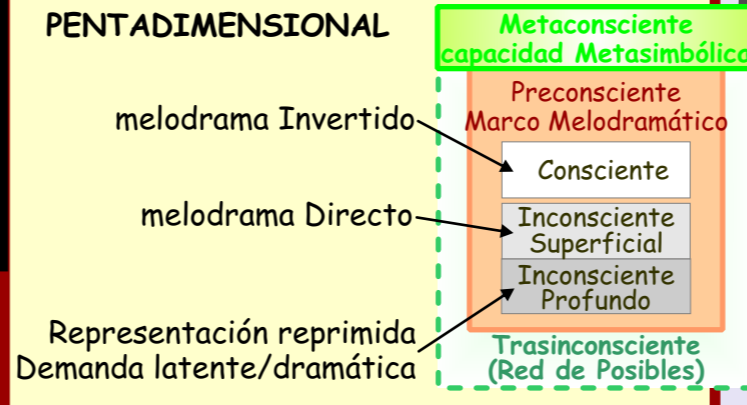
PENTADIMENSIONAL

Metaconsciente
capacidad Metasimbólica

Preconsciente
Marco Melodramático

melodrama Invertido

Consciente

melodrama Directo

Inconsciente
Superficial

Inconsciente
Profundo

Representación reprimida
Demanda latente/dramática

Trasinconsciente
(Red de Posibles)